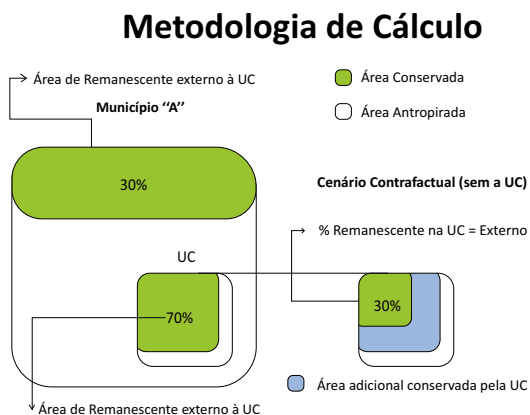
Metodologia de Cálculo

Área de Remanescente externo à UC

Município ''A''

Área Conservada

Área Antropirada

30%

Cenário Contrafactual (sem a UC)

% Remanescente na UC = Externo

UC

30%

70%

Área adicional conservada pela UC

Área de Remanescente externo à UC